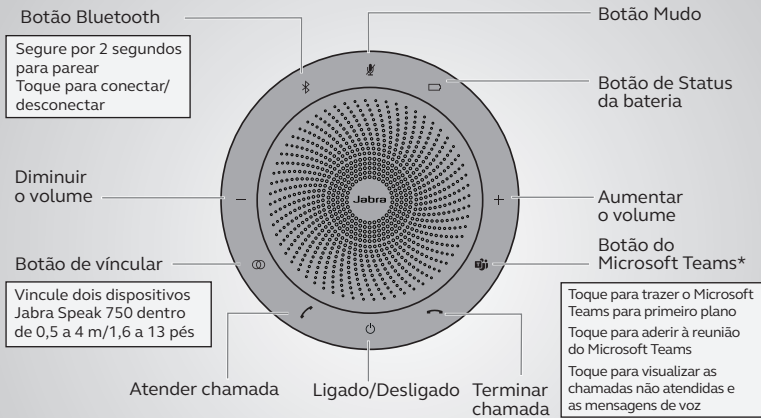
Botão Bluetooth

Segure por 2 segundos para parear
Toque para conectar/ desconectar

Botão Mudo

Botão de Status da bateria

Diminuir o volume

Jabra

Aumentar o volume

Botão de víncular

Vincule dois dispositivos Jabra Speak 750 dentro de 0,5 a 4 m/1,6 a 13 pés

Botão do Microsoft Teams*

Toque para trazer o Microsoft Teams para primeiro plano
Toque para aderir à reunião do Microsoft Teams
Toque para visualizar as chamadas não atendidas e as mensagens de voz

Atender chamada

Ligado/Desligado

Terminar chamada